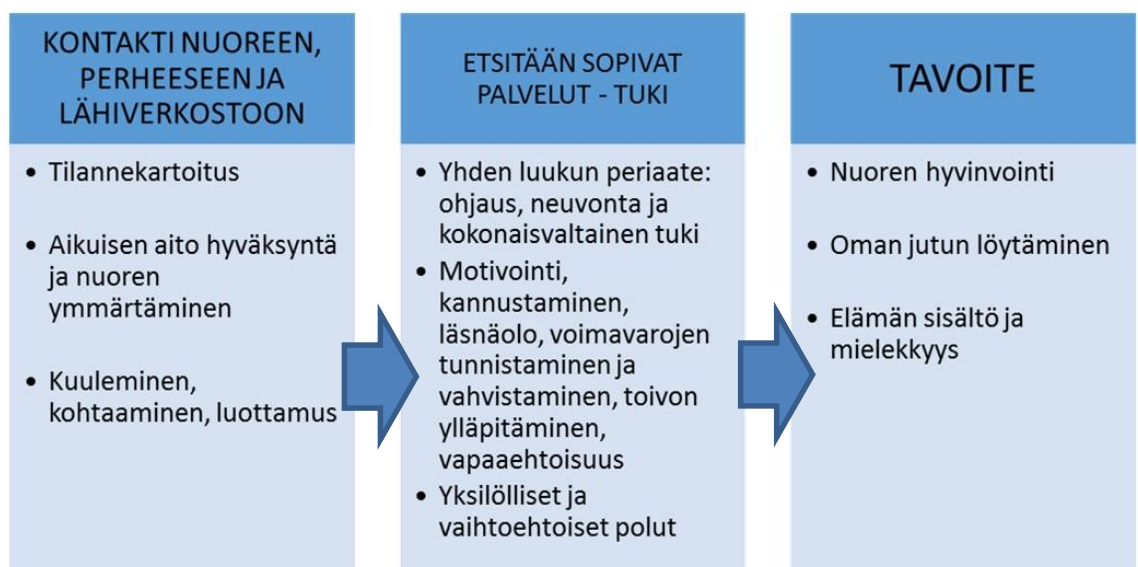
KONTAKTI NUOREEN, PERHEESEEN JA LÄHIVERKOSTOON

- Tilannekartoitus
- Aikuisen aito hyväksyntä ja nuoren ymmärtäminen
- Kuuleminen, kohtaaminen, luottamus

ETSITÄÄN SOPIVAT PALVELUT - TUKI

- Yhden luukun periaate: ohjaus, neuvonta ja kokonaisvaltainen tuki
- Motivointi, kannustaminen, läsnäolo, voimavarojen tunnistaminen ja vahvistaminen, toivon ylläpitäminen, vapaaehtoisuus
- Yksilölliset ja vaihtoehtoiset polut

TAVOITE

- Nuoren hyvinvointi
- Oman jutun löytäminen
- Elämän sisältö ja mielekkyys